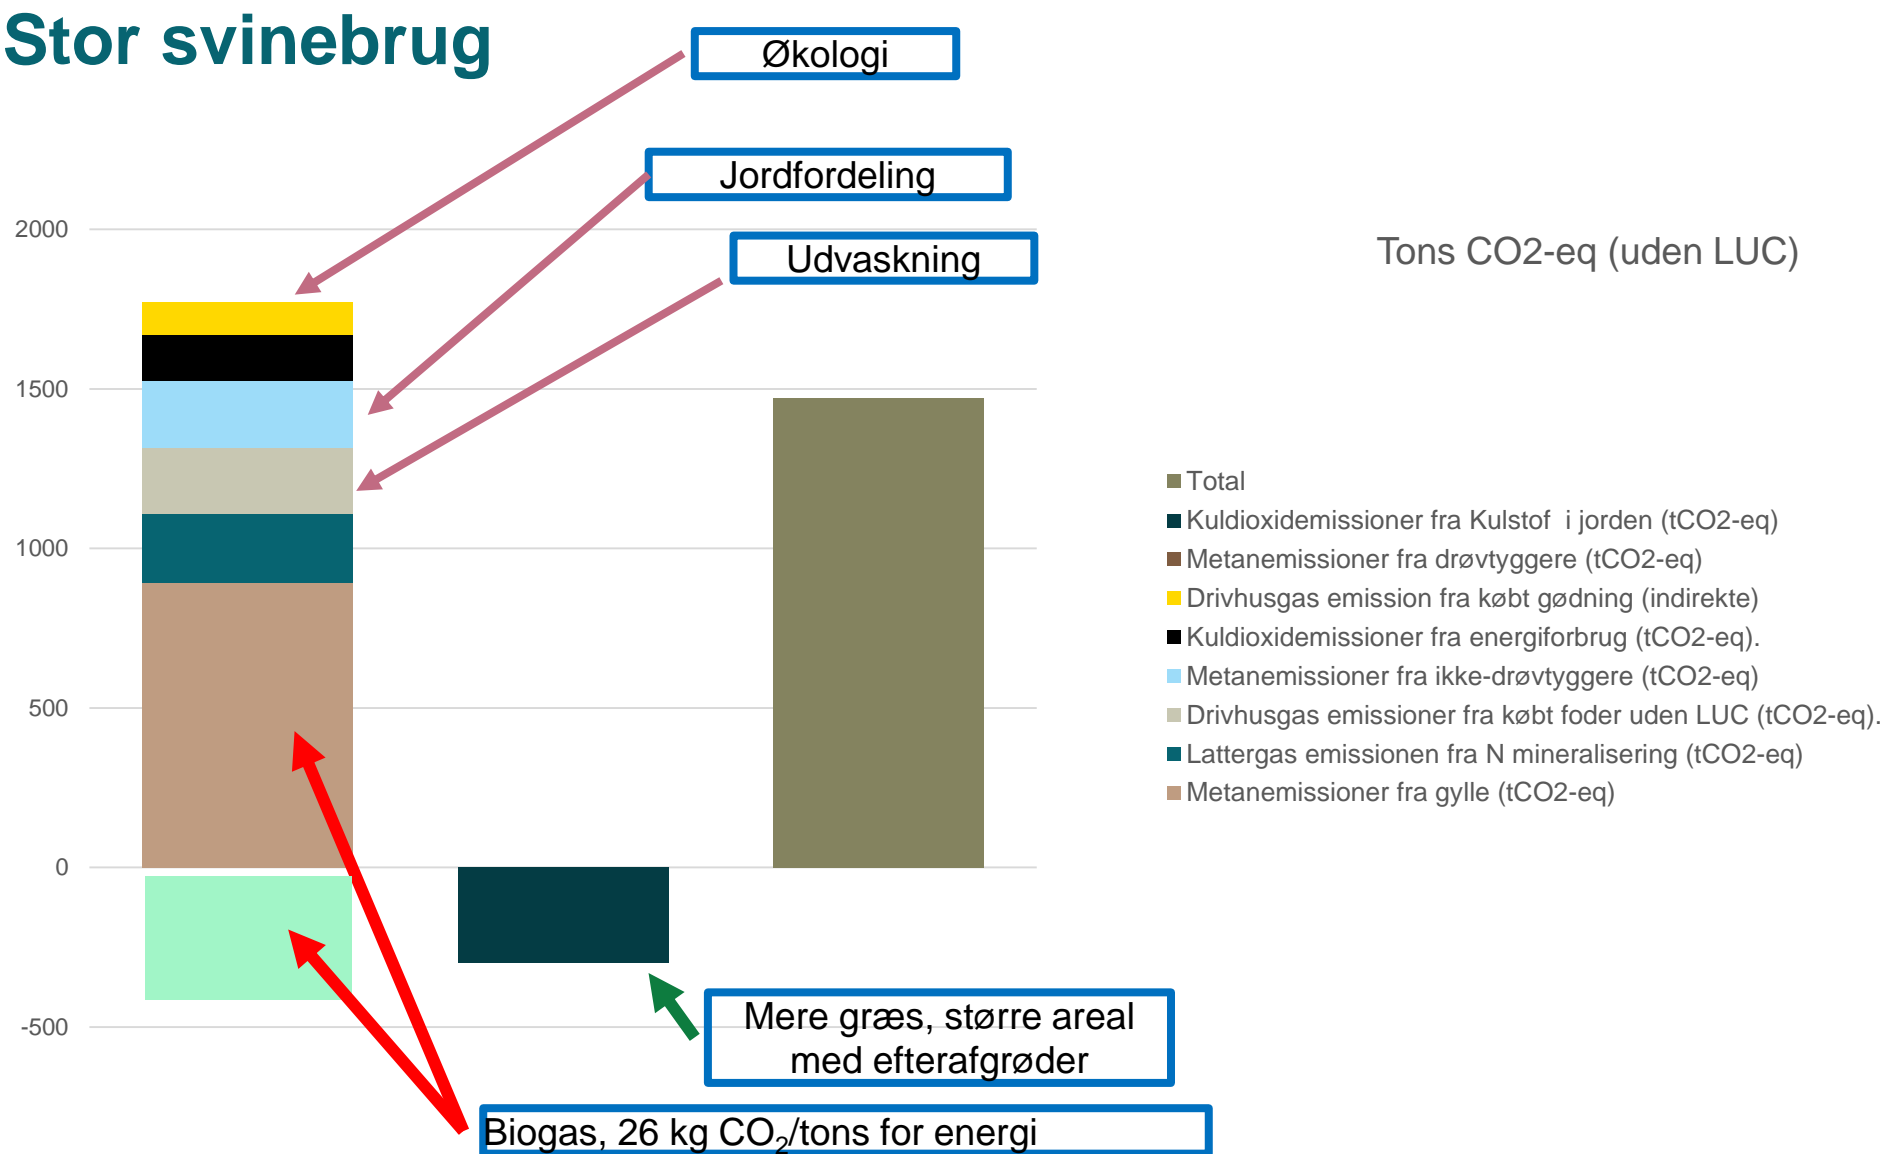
Stor svinebrug

Økologi

Jordfordeling

Udvaskning

Tons CO2-eq (uden LUC)

2000
1500
1000
500
0
-500

Total
Kuldioxidemissioner fra Kulstof i jorden (tCO2-eq)
Metanemissioner fra drøvtyggere (tCO2-eq)
Drivhusgas emission fra købt gødning (indirekte)
Kuldioxidemissioner fra energiforbrug (tCO2-eq).
Metanemissioner fra ikke-drøvtyggere (tCO2-eq)
Drivhusgas emissioner fra købt foder uden LUC (tCO2-eq).
Lattergas emissionen fra N mineralisering (tCO2-eq)
Metanemissioner fra gylle (tCO2-eq)

Mere græs, større areal med efterafgrøder

Biogas, 26 kg $CO_2$/tons for energi